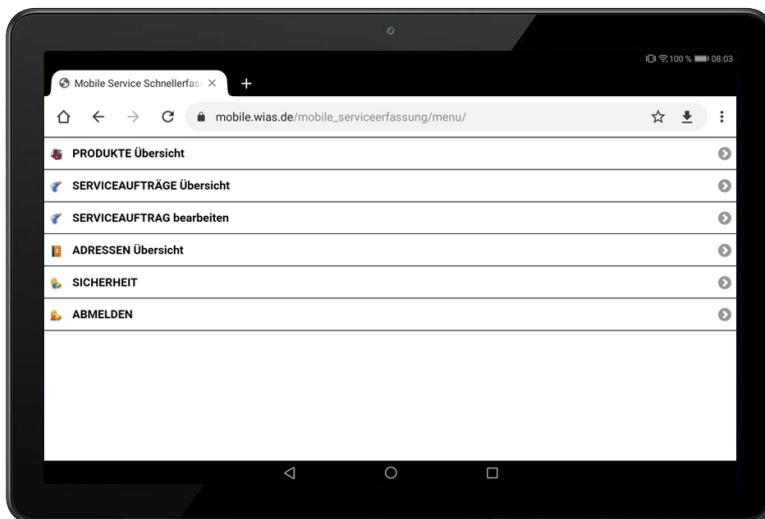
100 % 08:03

Mobile Service Schnellerfas ×
+

mobile.wias.de/mobile_serviceerfassung/menu/

PRODUKTE Übersicht

SERVICEAUFTRÄGE Übersicht

SERVICEAUFTRAG bearbeiten

ADRESSEN Übersicht

SICHERHEIT

ABMELDEN